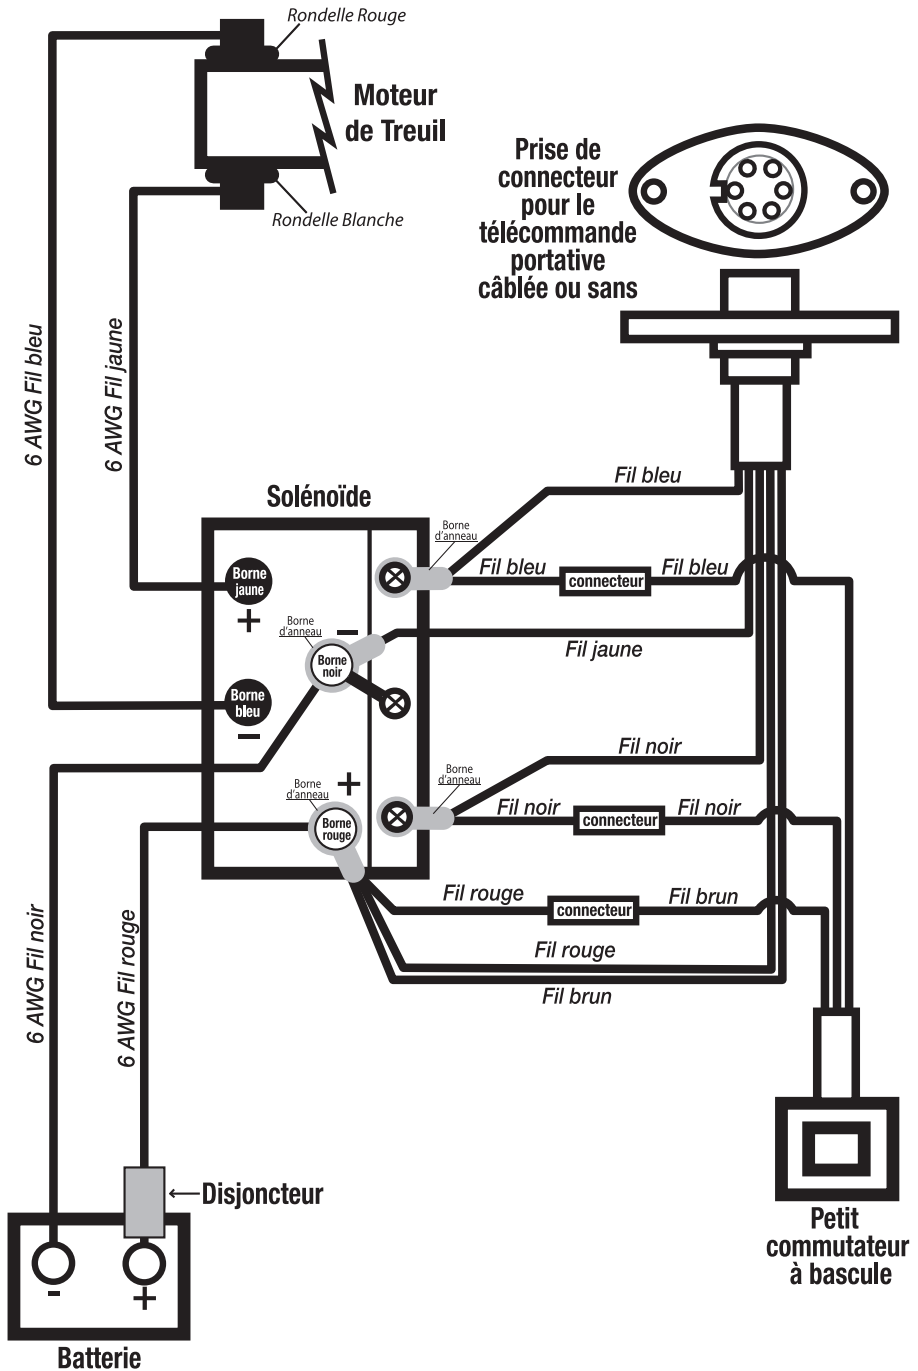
Rondelle Rouge

Moteur de Treuil

Rondelle Blanche

Prise de connecteur pour le télécommande portative câblée ou sans

6 AWG Fil bleu

6 AWG Fil jaune

Solénoïde

Fil bleu

Borne d'anneau

Fil bleu

connecteur

Fil bleu

Borne jaune

+

Borne d'anneau

−

Borne noir

Fil jaune

Borne bleu

−

Fil noir

Borne d'anneau

+

Borne d'anneau

Borne rouge

Fil noir

connecteur

Fil noir

Fil rouge

connecteur

Fil brun

Fil rouge

Fil brun

6 AWG Fil noir

6 AWG Fil rouge

Disjoncteur

-

+

Batterie

Petit commutateur à bascule